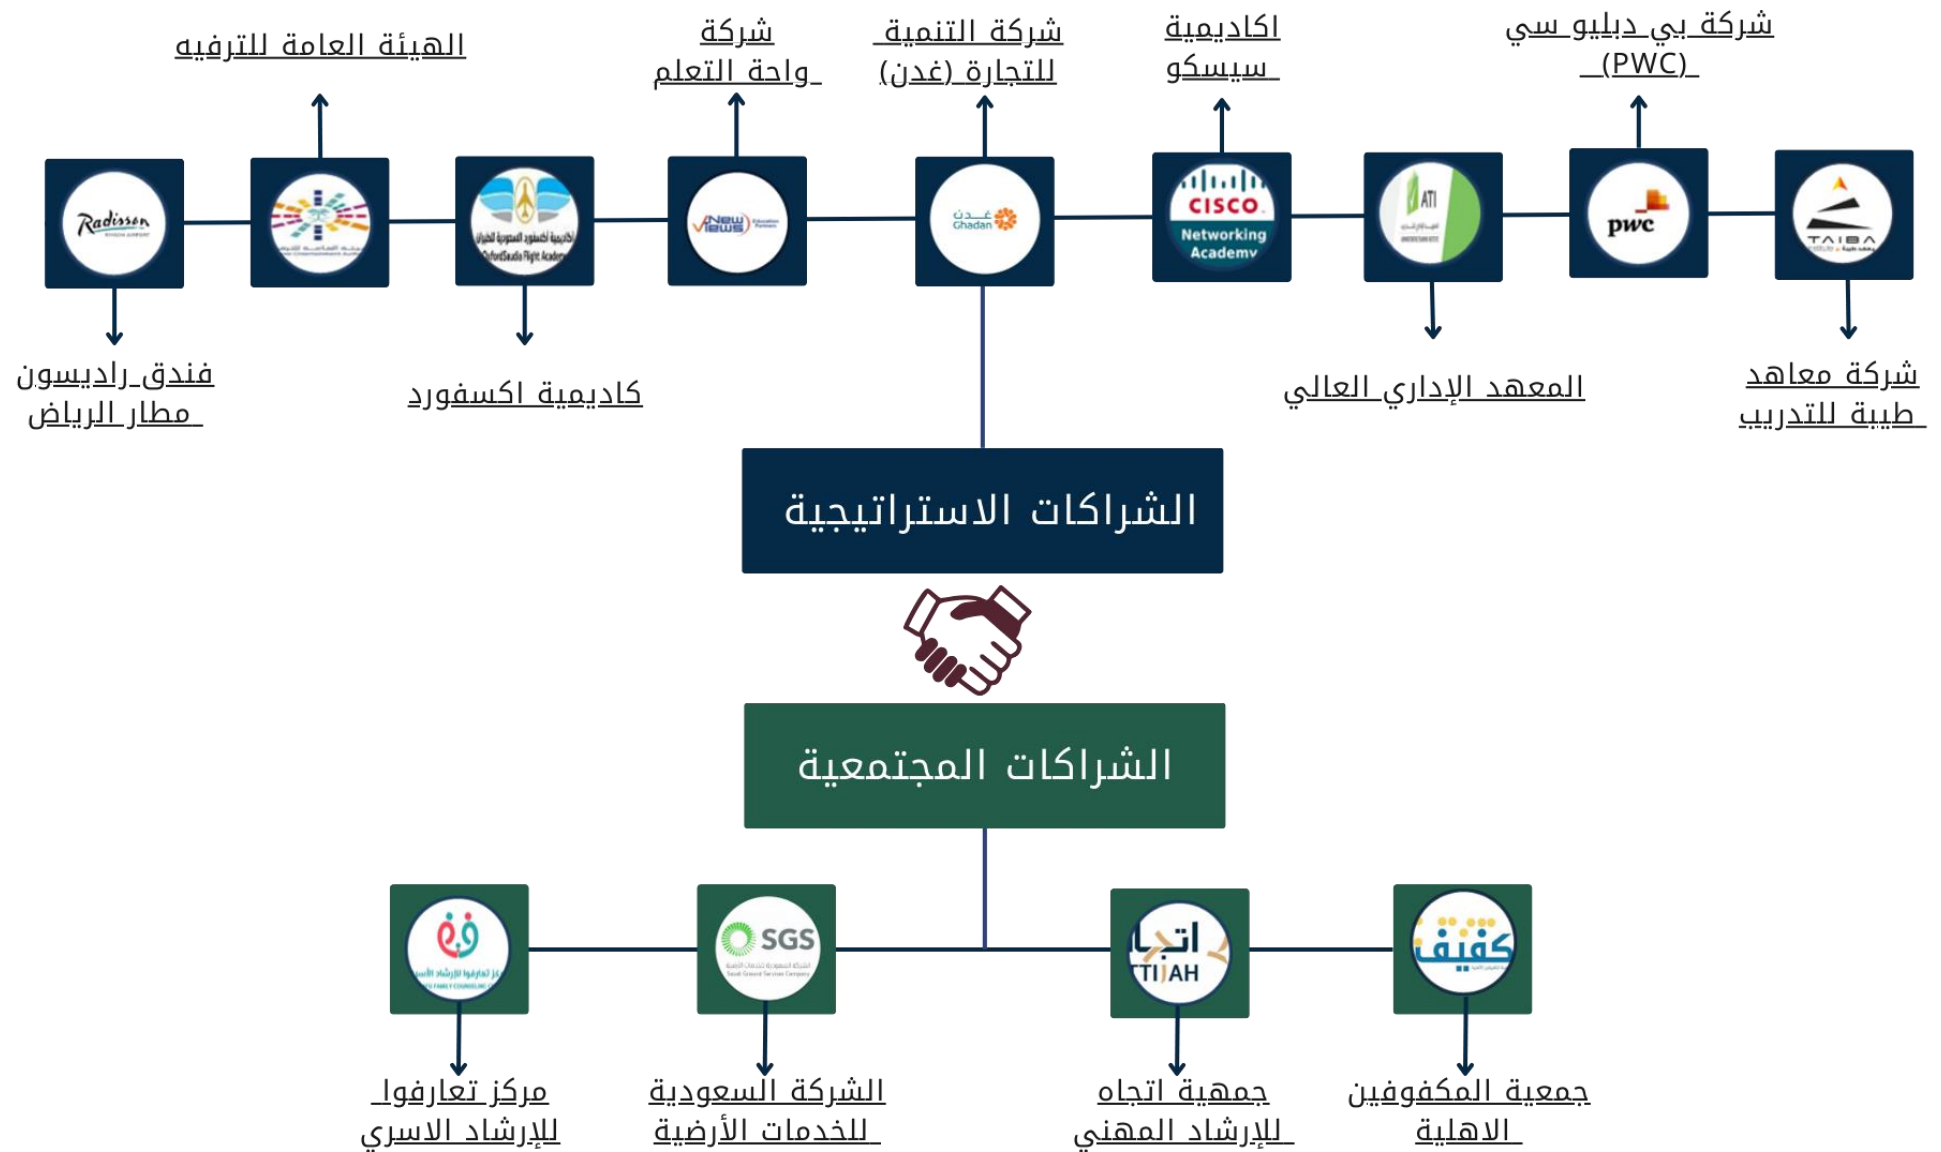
شركة بي دبليو سي (PWC)

اكاديمية سيسكو

شركة التنمية للتجارة (غدن)

شركة واحة التعلم

الهيئة العامة للترفيه

Radisson

كاديمية اكسفورد السعودية للطيران
OxfordSaudia Flight Academy

New Views

غدن
Ghadan

CISCO
Networking Academy

ATI

pwc

TAIBA

فندق راديسون مطار الرياض

كاديمية اكسفورد

المعهد الإداري العالي

شركة معاهد طيبة للتدريب

الشراكات الاستراتيجية

الشراكات المجتمعية

SGS

اتجاه
ITTIJAH

كفيف

مركز تعارفوا للإرشاد الاسري

الشركة السعودية للخدمات الأرضية

جمعية اتجاه للإرشاد المهني

جمعية المكفوفين الاهلية